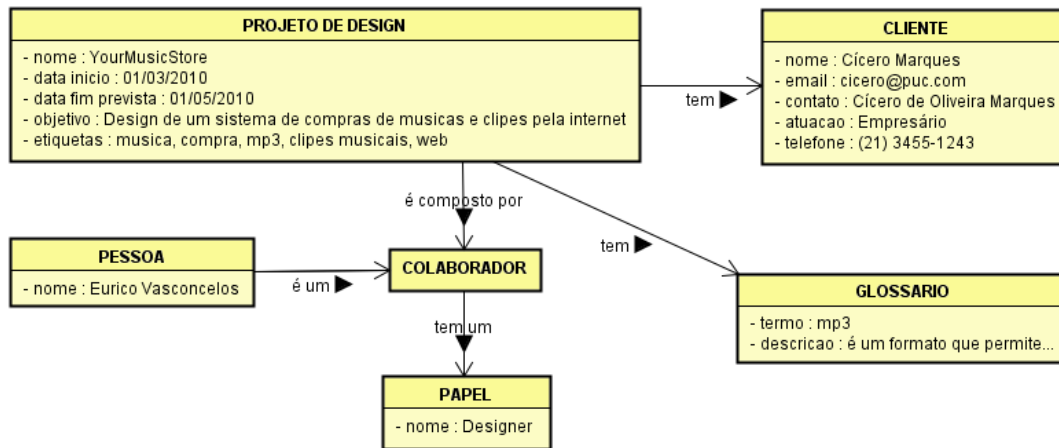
PROJETO DE DESIGN
- nome : YourMusicStore
- data inicio : 01/03/2010
- data fim prevista : 01/05/2010
- objetivo : Design de um sistema de compras de musicas e clipes pela internet
- etiquetas : musica, compra, mp3, clipes musicais, web

tem ▶

CLIENTE
- nome : Cícero Marques
- email : cicero@puc.com
- contato : Cícero de Oliveira Marques
- atuacao : Empresário
- telefone : (21) 3455-1243

é composto por

tem ▶

PESSOA
- nome : Eurico Vasconcelos

é um ▶

COLABORADOR

tem um

GLOSSARIO
- termo : mp3
- descricao : é um formato que permite...

PAPEL
- nome : Designer